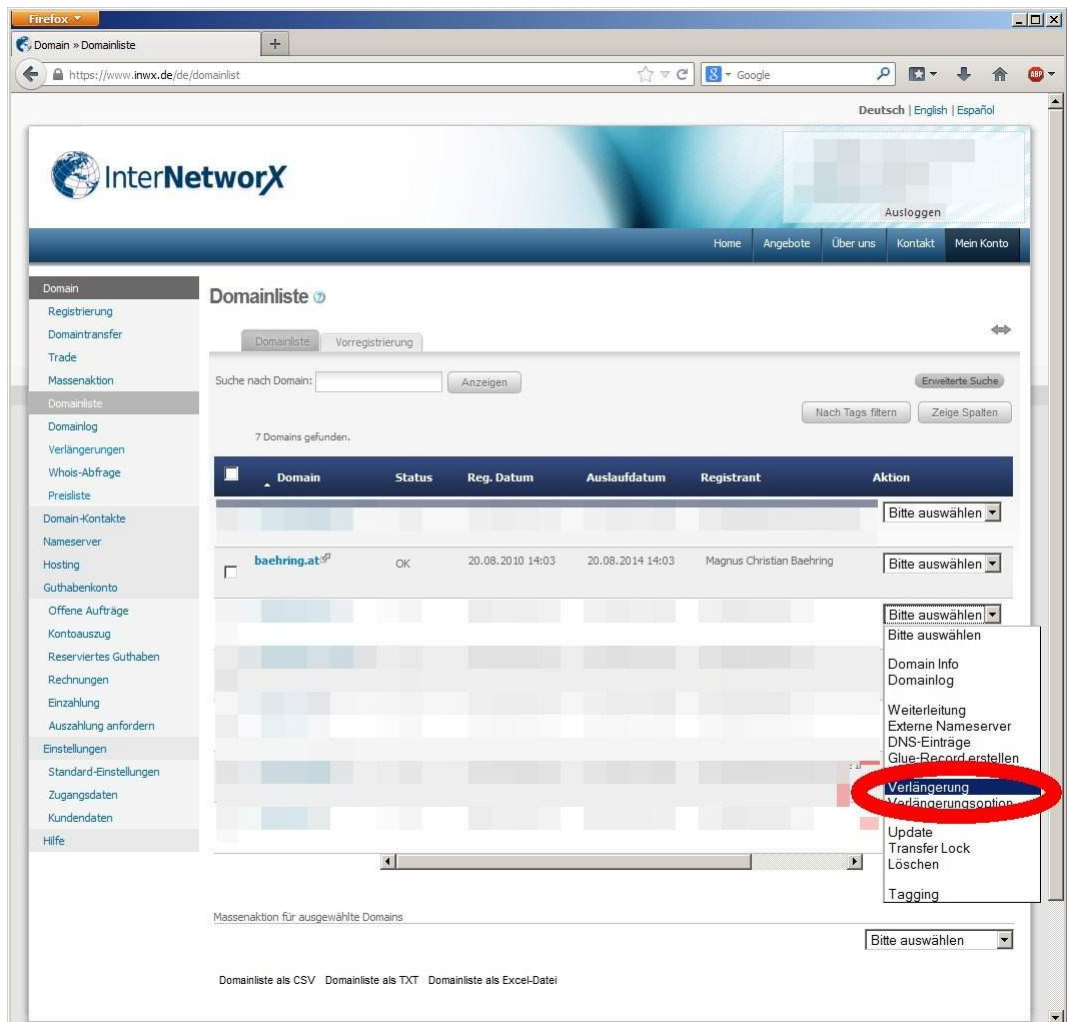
Firefox

Domain » Domainliste

https://www.inwx.de/de/domainlist

Google

Deutsch | English | Español

InterNetworX

Ausloggen

Home Angebote Über uns Kontakt Mein Konto

Domain
Registrierung
Domaintransfer
Trade
Massenaktion
Domainliste
Domainlog
Verlängerungen
Whois-Abfrage
Preisliste
Domain-Kontakte
Nameserver
Hosting
Guthabenkonto
Offene Aufträge
Kontoauszug
Reserviertes Guthaben
Rechnungen
Einzahlung
Auszahlung anfordern
Einstellungen
Standard-Einstellungen
Zugangsdaten
Kundendaten
Hilfe

Domainliste

Domainliste Vorregistrierung

Suche nach Domain: Anzeigen

Erweiterte Suche

Nach Tags filtern Zeige Spalten

7 Domains gefunden.

| | Domain | Status | Reg. Datum | Auslaufdatum | Registrant | Aktion |
|---|---|---|---|---|---|---|
| | | | | | | Bitte auswählen |
| | baehring.at | OK | 20.08.2010 14:03 | 20.08.2014 14:03 | Magnus Christian Baehring | Bitte auswählen |
| | | | | | | Bitte auswählen |

Bitte auswählen

Domain Info
Domainlog

Weiterleitung
Externe Nameserver
DNS-Einträge
Glue-Record erstellen

Verlängerung
Verlängerungsoption

Update
Transfer Lock
Löschen

Tagging

Massenaktion für ausgewählte Domains

Bitte auswählen

Domainliste als CSV Domainliste als TXT Domainliste als Excel-Datei